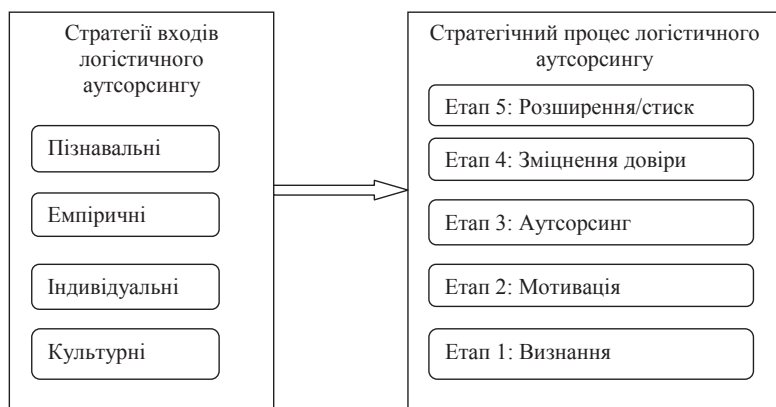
Стратегії входів логістичного аутсорсингу

Пізнавальні

Емпіричні

Індивідуальні

Культурні

Стратегічний процес логістичного аутсорсингу

Етап 5: Розширення/стиск

Етап 4: Зміцнення довіри

Етап 3: Аутсорсинг

Етап 2: Мотивація

Етап 1: Визнання